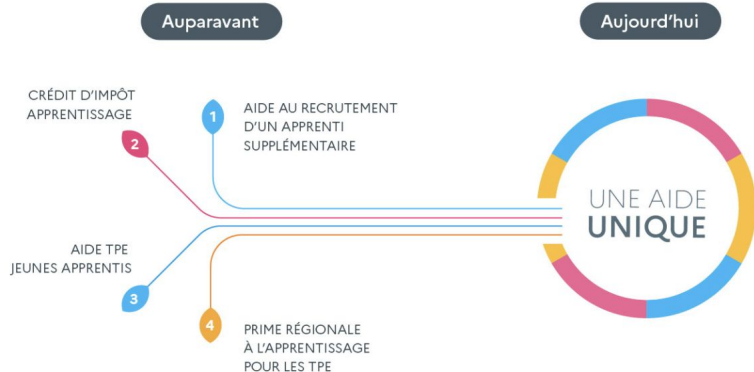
Auparavant

Aujourd'hui

CRÉDIT D'IMPÔT APPRENTISSAGE

2

1

AIDE AU RECRUTEMENT D'UN APPRENTI SUPPLÉMENTAIRE

UNE AIDE UNIQUE

AIDE TPE JEUNES APPRENTIS

3

4

PRIME RÉGIONALE À L'APPRENTISSAGE POUR LES TPE